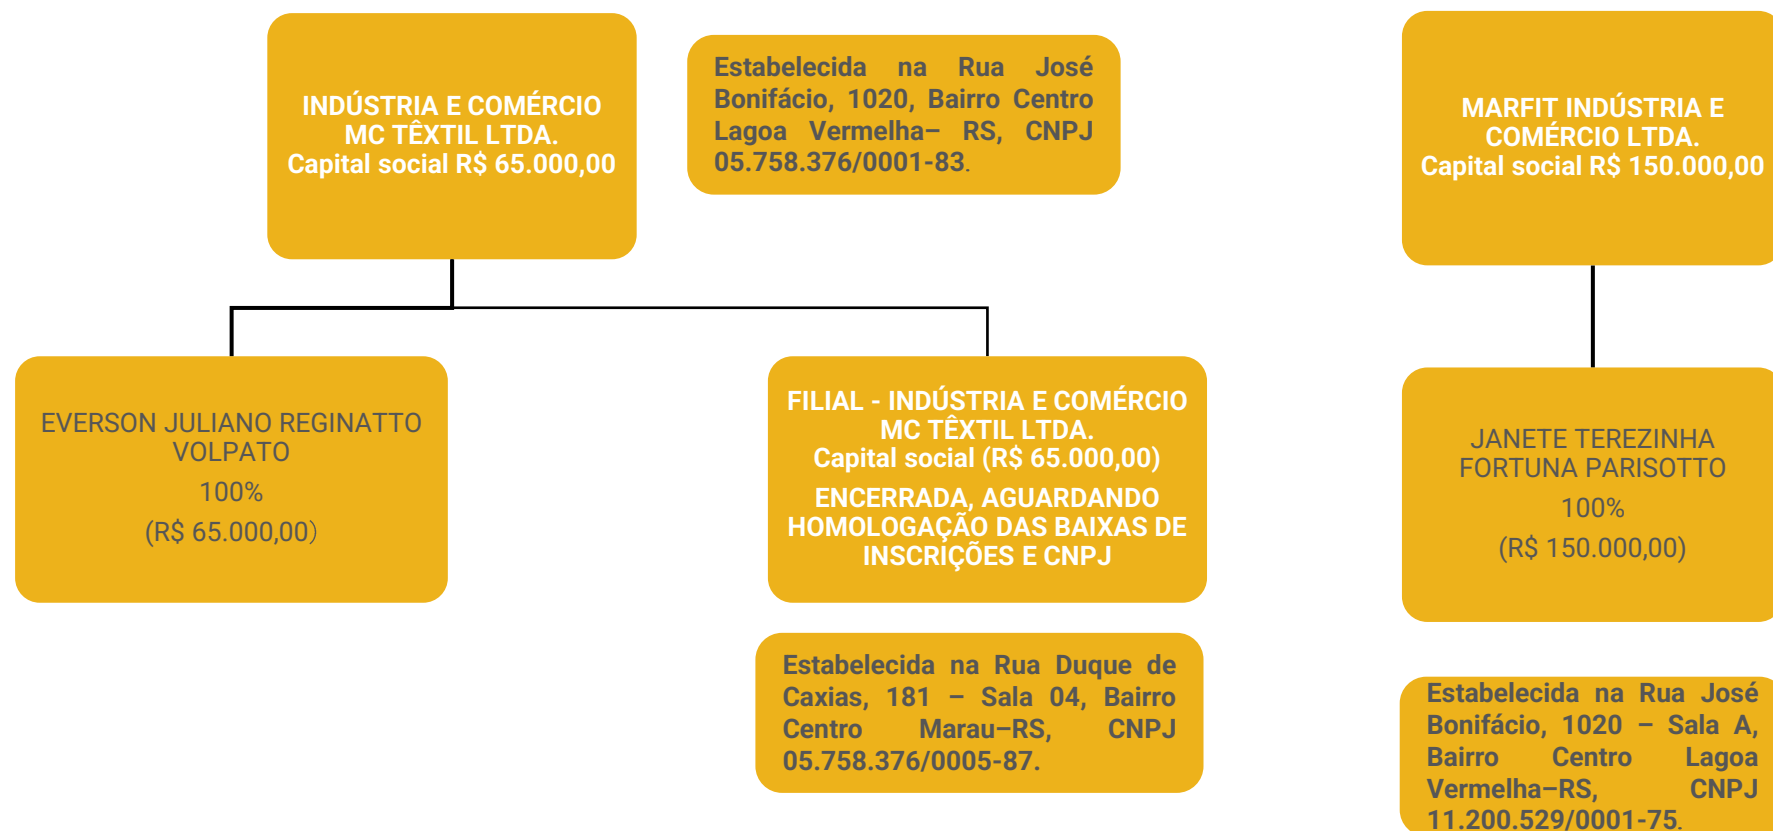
INDÚSTRIA E COMÉRCIO MC TÊXTIL LTDA.
Capital social R$ 65.000,00

Estabelecida na Rua José Bonifácio, 1020, Bairro Centro Lagoa Vermelha– RS, CNPJ 05.758.376/0001-83.

MARFIT INDÚSTRIA E COMÉRCIO LTDA.
Capital social R$ 150.000,00

EVERSON JULIANO REGINATTO VOLPATO
100%
(R$ 65.000,00)

FILIAL - INDÚSTRIA E COMÉRCIO MC TÊXTIL LTDA.
Capital social (R$ 65.000,00)
ENCERRADA, AGUARDANDO HOMOLOGAÇÃO DAS BAIXAS DE INSCRIÇÕES E CNPJ

JANETE TEREZINHA FORTUNA PARISOTTO
100%
(R$ 150.000,00)

Estabelecida na Rua Duque de Caxias, 181 – Sala 04, Bairro Centro Marau–RS, CNPJ 05.758.376/0005-87.

Estabelecida na Rua José Bonifácio, 1020 – Sala A, Bairro Centro Lagoa Vermelha–RS, CNPJ 11.200.529/0001-75.